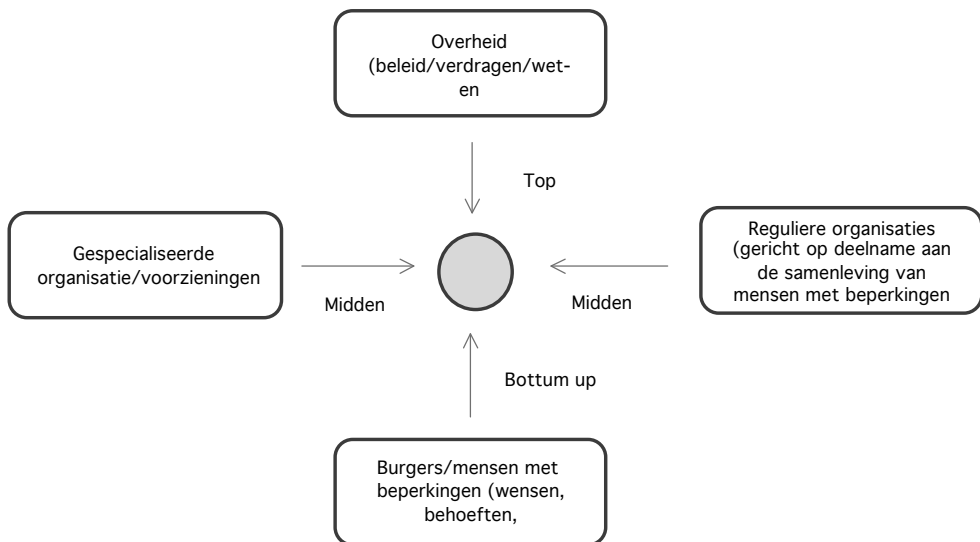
Overheid (beleid/verdragen/wet-en

Top

Gespecialiseerde organisatie/voorzieningen

Midden

Reguliere organisaties (gericht op deelname aan de samenleving van mensen met beperkingen

Midden

Bottum up

Burgers/mensen met beperkingen (wensen, behoeften,